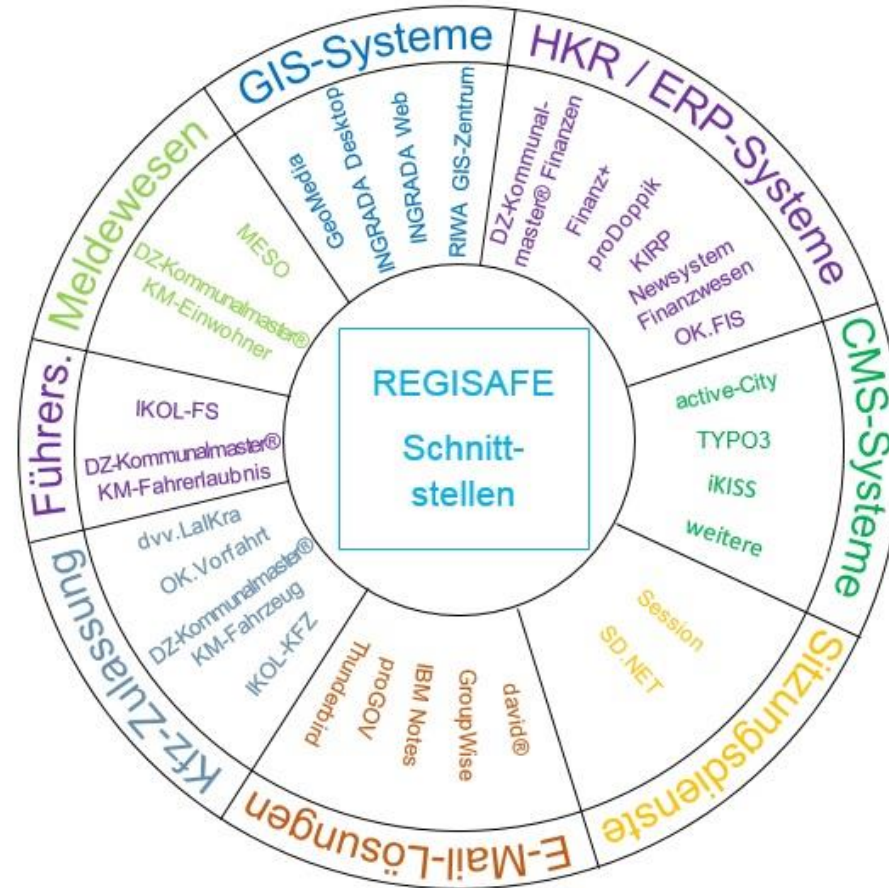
REGISAFE
Schnittstellen

GIS-Systeme
GeoMedia
INGRADA Desktop
INGRADA Web
RIWA GIS-Zentrum

HKR / ERP-Systeme
DZ-Kommunalmaster® Finanzen
Finanz+
proDoppik
KIRP
Newsystem Finanzwesen
OK.FIS

CMS-Systeme
active-City
TYPO3
iKISS
weitere

Sitzungsdienste
Session
SD.NET

E-Mail-Lösungen
david®
GroupWise
IBM Notes
proGOV
Thunderbird

Kfz-Zulassung
dvv.LaIKra
OK.Vorfahrt
DZ-Kommunalmaster® KM-Fahrzeug
IKOL-KFZ

Führers.
IKOL-FS
DZ-Kommunalmaster® KM-Fahrerlaubnis

Meldewesen
MESO
DZ-Kommunalmaster® KM-Einwohner